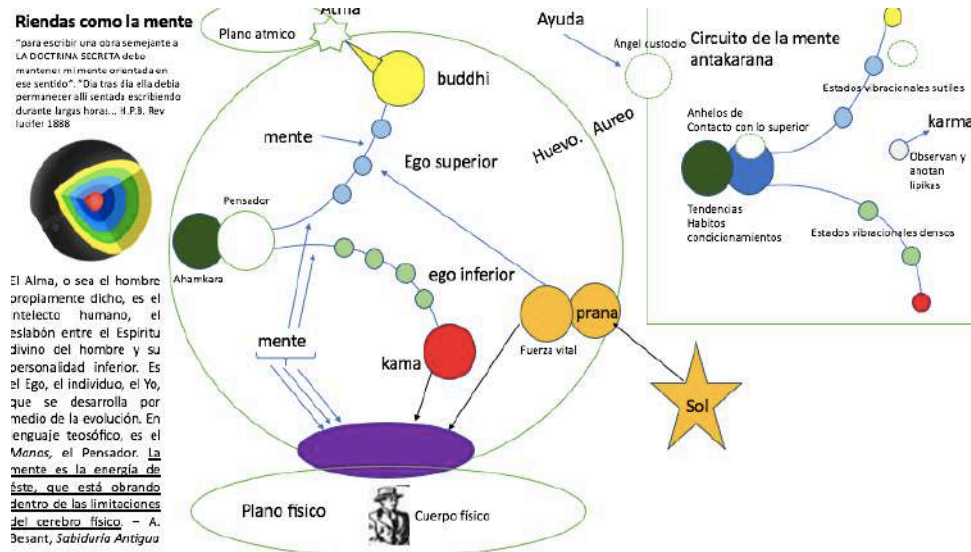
Riendas como la mente

"para escribir una obra semejante a LA DOCTRINA SECRETA debo mantener mi mente orientada en ese sentido". "Dia tras día ella debia permanecer allí sentada escribiendo durante largas horas... H.P.B. Rev lucifer 1888

El Alma, o sea el hombre propiamente dicho, es el intelecto humano, el eslabón entre el Espíritu divino del hombre y su personalidad inferior. Es el Ego, el individuo, el Yo, que se desarrolla por medio de la evolución. En lenguaje teosófico, es el Manas, el Pensador. La mente es la energía de éste, que está obrando dentro de las limitaciones del cerebro físico. – A. Besant, Sabiduría Antigua

Atma

Plano atmico

buddhi

mente

Ego superior

Huevo. Aureo

Pensador

Ahamkara

ego inferior

mente

kama

prana

Fuerza vital

Sol

Plano físico

Cuerpo físico

Ayuda

Ángel custodio

Circuito de la mente antakarana

Estados vibracionales sutiles

Anhelos de Contacto con lo superior

karma

Observan y anotan lipikas

Tendencias Habitos condicionamientos

Estados vibracionales densos